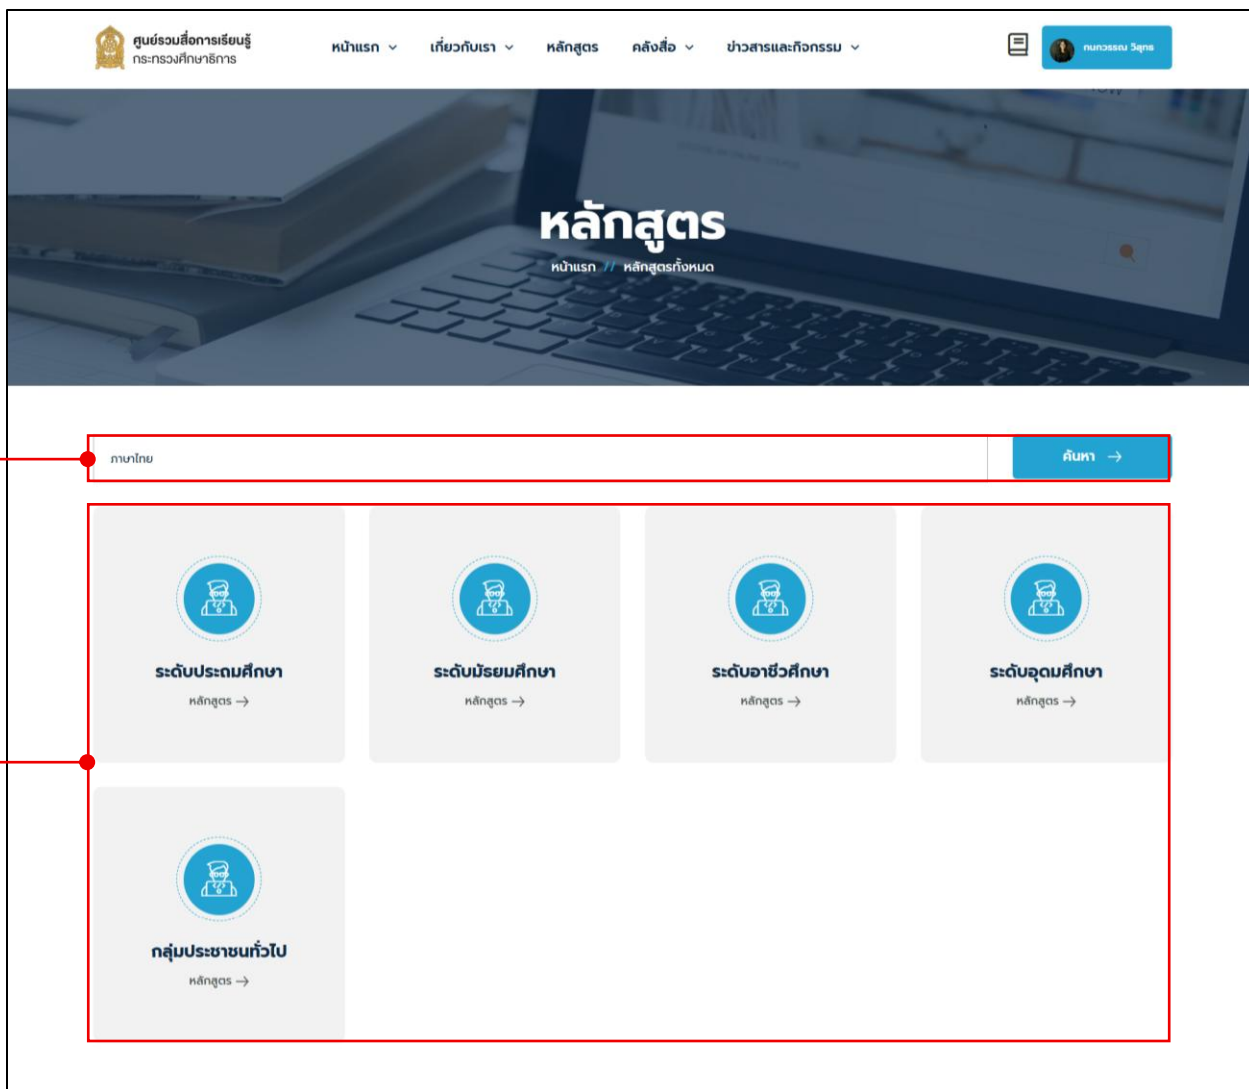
ศูนย์รวมสื่อการเรียนรู้
กระทรวงศึกษาธิการ

หน้าแรก เกี่ยวกับเรา หลักสูตร คลังสื่อ ข่าวสารและกิจกรรม

กนกวรรณ วิสุทธ

หลักสูตร

หน้าแรก // หลักสูตรทั้งหมด

ภาษาไทย

ค้นหา →

ระดับประถมศึกษา
หลักสูตร →

ระดับมัธยมศึกษา
หลักสูตร →

ระดับอาชีวศึกษา
หลักสูตร →

ระดับอุดมศึกษา
หลักสูตร →

กลุ่มประชาชนทั่วไป
หลักสูตร →